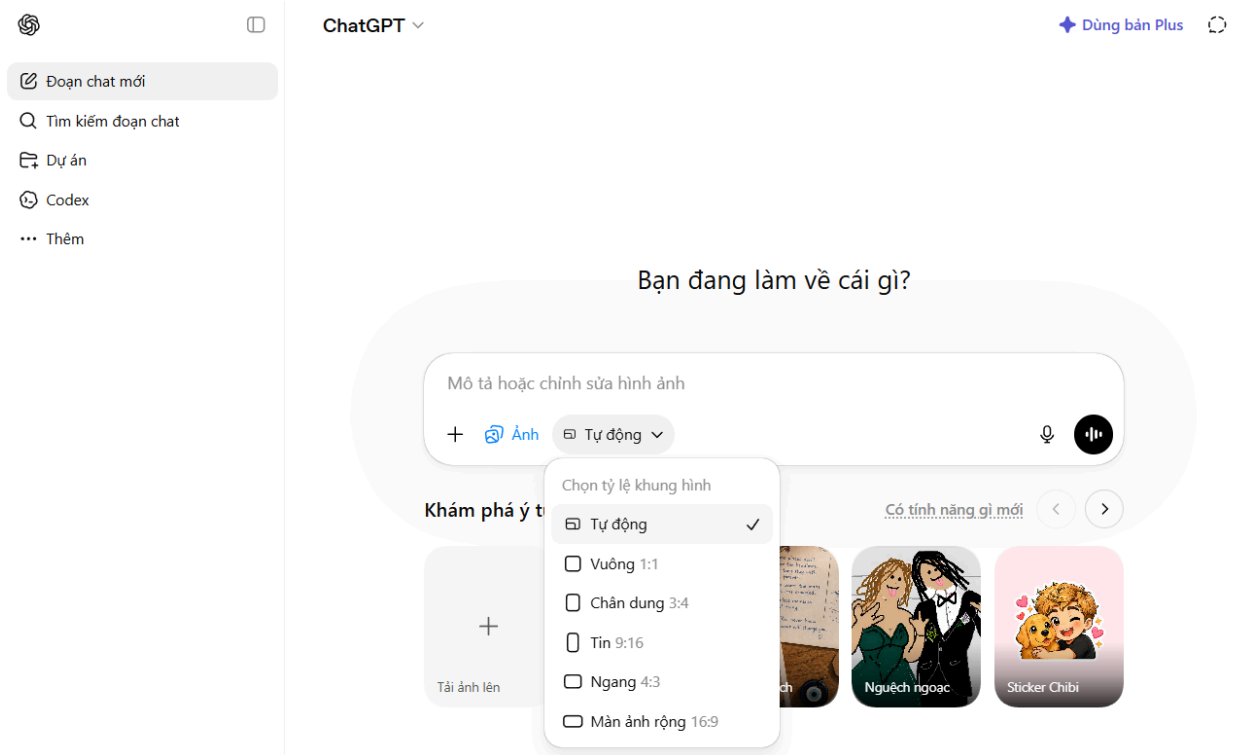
Đoạn chat mới
Tìm kiếm đoạn chat
Dự án
Codex
Thêm

ChatGPT

Dùng bản Plus

Bạn đang làm về cái gì?

Mô tả hoặc chỉnh sửa hình ảnh

Ảnh
Tự động

Chọn tỷ lệ khung hình
Tự động
Vuông 1:1
Chân dung 3:4
Tin 9:16
Ngang 4:3
Màn ảnh rộng 16:9

Khám phá ý t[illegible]

Có tính năng gì mới

Tải ảnh lên
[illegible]ch
Nguệch ngoạc
Sticker Chibi